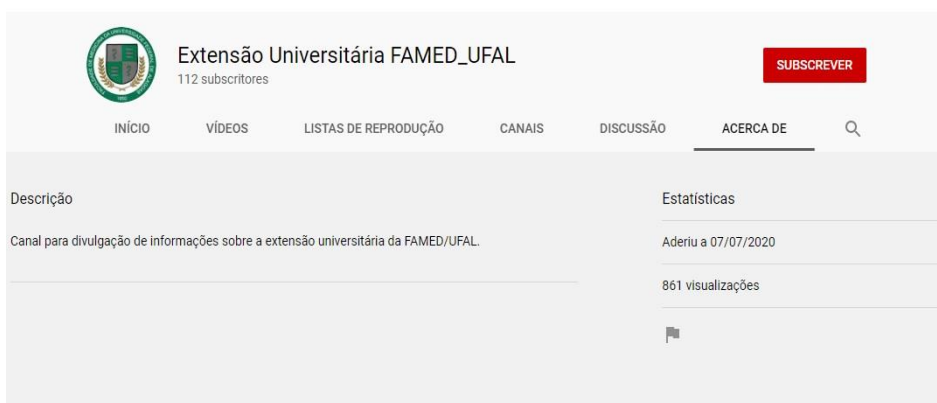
Extensão Universitária FAMED_UFAL
112 subscritores

SUBSCREVER

INÍCIO VÍDEOS LISTAS DE REPRODUÇÃO CANAIS DISCUSSÃO ACERCA DE

Descrição

Canal para divulgação de informações sobre a extensão universitária da FAMED/UFAL.

Estatísticas

Aderiu a 07/07/2020

861 visualizações